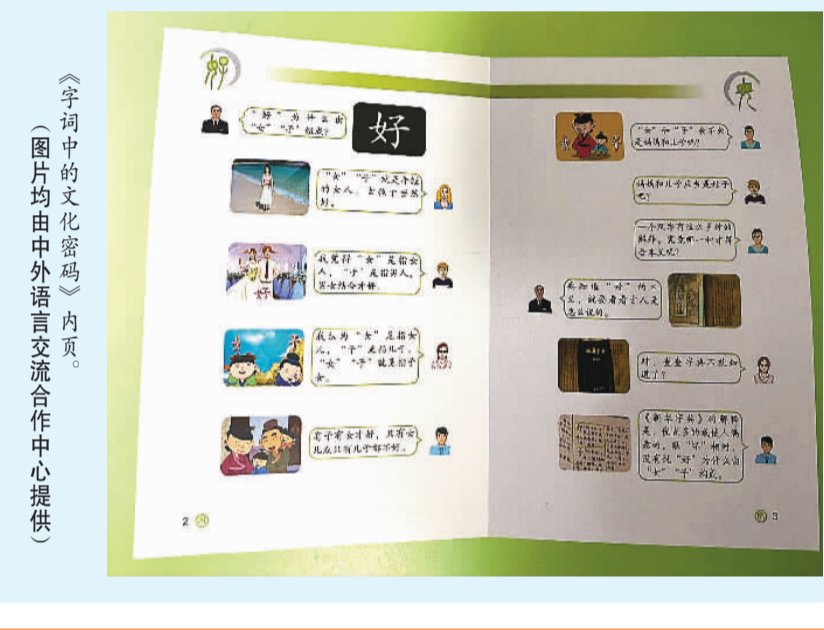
《字词中的文化密码》内页。
（图片均由中外语言交流合作中心提供）

好

"好"为什么由"女""子"组成？

"女""子"就是年轻的女人，长得十分漂亮。

我觉得"女"是指女人，"子"是指男人，男女结合才好。

我认为"女"是指女人，"子"是指儿子，"女""子"就是孩子女。

有儿有女才好，只有女儿或只有儿子都不好。

2

"女"和"子"原来是妈妈和儿子吗？

妈妈和儿子在一起好？

一个汉字有这么多种的解释，究竟哪一种才符合本义呢？

要知道"好"的本义，就要看古人是怎么说的。

对，查查字典不就知道了？

《新华字典》的解释是，我从多功能馆的工具书查阅，跟"好"相关，没有说"好"为什么由"女""子"构成。

3